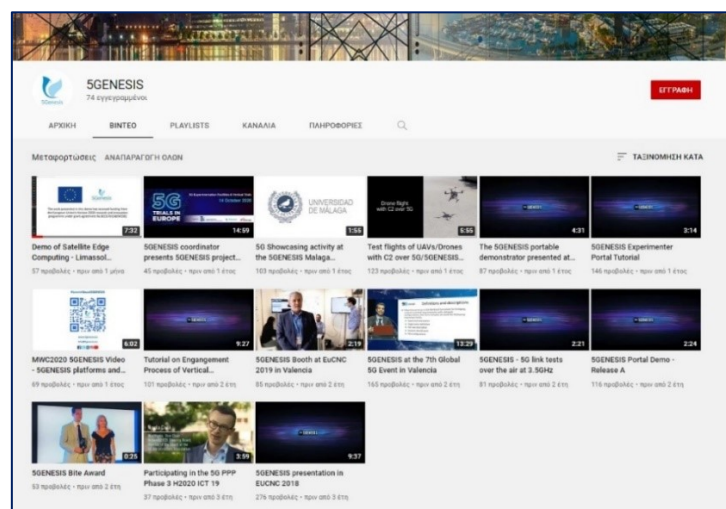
5GENESIS
74 εγγεγραμμένοι

ΕΓΓΡΑΦΗ

ΑΡΧΙΚΗ ΒΙΝΤΕΟ PLAYLISTS ΚΑΝΑΛΙΑ ΠΛΗΡΟΦΟΡΙΕΣ

Μεταφορτώσεις ΑΝΑΠΑΡΑΓΩΓΗ ΟΛΩΝ

ΤΑΞΙΝΟΜΗΣΗ ΚΑΤΑ

7:32
Demo of Satellite Edge Computing - Limassol...
57 προβολές • πριν από 1 μήνα

5G TRIALS IN EUROPE
14:59
5GENESIS coordinator presents 5GENESIS project...
45 προβολές • πριν από 1 έτος

UNIVERSIDAD DE MÁLAGA
1:55
5G Showcasing activity at the 5GENESIS Malaga...
103 προβολές • πριν από 1 έτος

Drone flight with C2 over 5G
5:55
Test flights of UAVs/Drones with C2 over 5G/5GENESIS...
123 προβολές • πριν από 1 έτος

4:31
The 5GENESIS portable demonstrator presented at...
87 προβολές • πριν από 1 έτος

3:14
5GENESIS Experimenter Portal Tutorial
146 προβολές • πριν από 1 έτος

6:02
MWC2020 5GENESIS Video - 5GENESIS platforms and...
69 προβολές • πριν από 1 έτος

9:27
Tutorial on Engangement Process of Vertical...
101 προβολές • πριν από 2 έτη

2:19
5GENESIS Booth at EuCNC 2019 in Valencia
85 προβολές • πριν από 2 έτη

13:29
5GENESIS at the 7th Global 5G Event in Valencia
165 προβολές • πριν από 2 έτη

2:21
5GENESIS - 5G link tests over the air at 3.5GHz
81 προβολές • πριν από 2 έτη

2:24
5GENESIS Portal Demo - Release A
116 προβολές • πριν από 2 έτη

0:25
5GENESIS Bite Award
53 προβολές • πριν από 2 έτη

3:59
Participating in the 5G PPP Phase 3 H2020 ICT 19
57 προβολές • πριν από 3 έτη

9:37
5GENESIS presentation in EUCNC 2018
276 προβολές • πριν από 3 έτη